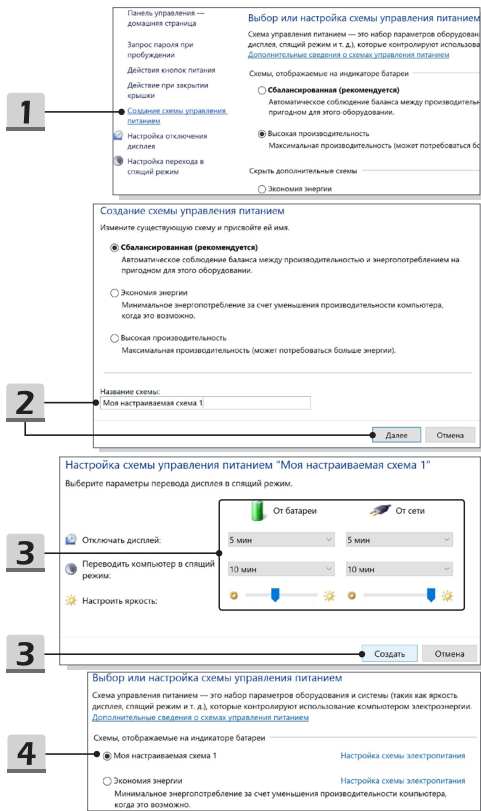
1

Панель управления — домашняя страница

Запрос пароля при пробуждении

Действия кнопок питания

Действие при закрытии крышки

Создание схемы управления питанием

Настройка отключения дисплея

Настройка перехода в спящий режим

Выбор или настройка схемы управления питанием

Схема управления питанием — это набор параметров оборудо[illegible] дисплея, спящий режим и т. д.), которые контролируют использова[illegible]

Дополнительные сведения о схемах управления питанием

Схемы, отображаемые на индикаторе батареи

Сбалансированная (рекомендуется)

Автоматическое соблюдение баланса между производительн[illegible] пригодном для этого оборудовании.

Высокая производительность

Максимальная производительность (может потребоваться б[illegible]

Скрыть дополнительные схемы

Экономия энергии

Создание схемы управления питанием

Измените существующую схему и присвойте ей имя.

Сбалансированная (рекомендуется)

Автоматическое соблюдение баланса между производительностью и энергопотреблением на пригодном для этого оборудовании.

Экономия энергии

Минимальное энергопотребление за счет уменьшения производительности компьютера, когда это возможно.

Высокая производительность

Максимальная производительность (может потребоваться больше энергии).

2

Название схемы:

Моя настраиваемая схема 1

Далее

Отмена

Настройка схемы управления питанием "Моя настраиваемая схема 1"

Выберите параметры перевода дисплея в спящий режим.

От батареи

От сети

3

Отключать дисплей:

5 мин

5 мин

Переводить компьютер в спящий режим:

10 мин

10 мин

Настроить яркость:

3

Создать

Отмена

Выбор или настройка схемы управления питанием

Схема управления питанием — это набор параметров оборудования и системы (таких как яркость дисплея, спящий режим и т. д.), которые контролируют использование компьютером электроэнергии.

Дополнительные сведения о схемах управления питанием

4

Схемы, отображаемые на индикаторе батареи

Моя настраиваемая схема 1

Настройка схемы электропитания

Экономия энергии

Настройка схемы электропитания

Минимальное энергопотребление за счет уменьшения производительности компьютера, когда это возможно.